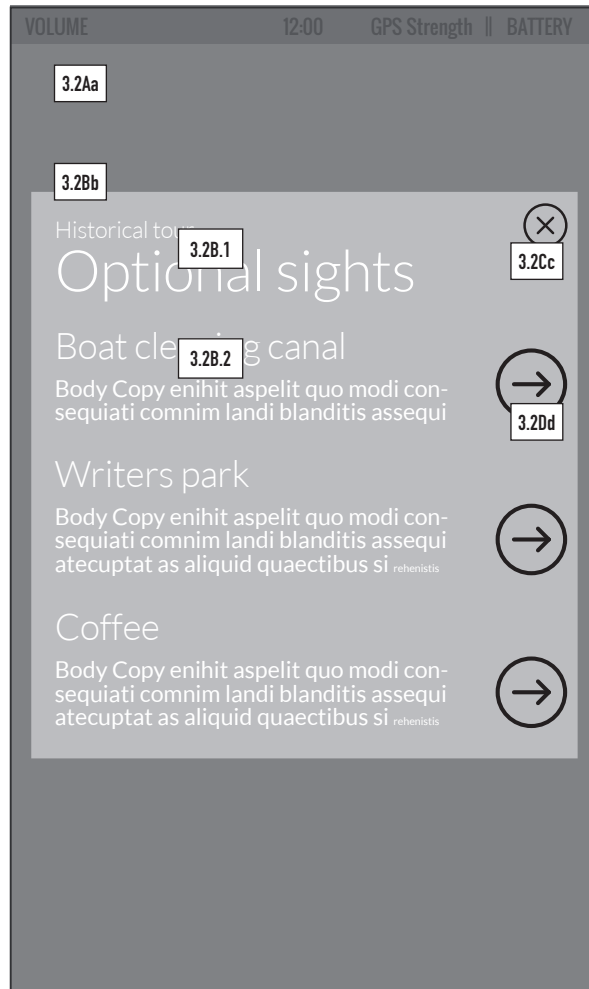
VOLUME 12:00 GPS Strength || BATTERY

3.2Aa

3.2Bb

Historical tou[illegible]

3.2B.1

Optio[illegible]al sights

3.2Cc

Boat cle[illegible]g canal

3.2B.2

Body Copy enihit aspelit quo modi consequiati comnim landi blanditis assequi

3.2Dd

Writers park

Body Copy enihit aspelit quo modi consequiati comnim landi blanditis assequi atecuptat as aliquid quaectibus si rehenistis

Coffee

Body Copy enihit aspelit quo modi consequiati comnim landi blanditis assequi atecuptat as aliquid quaectibus si rehenistis